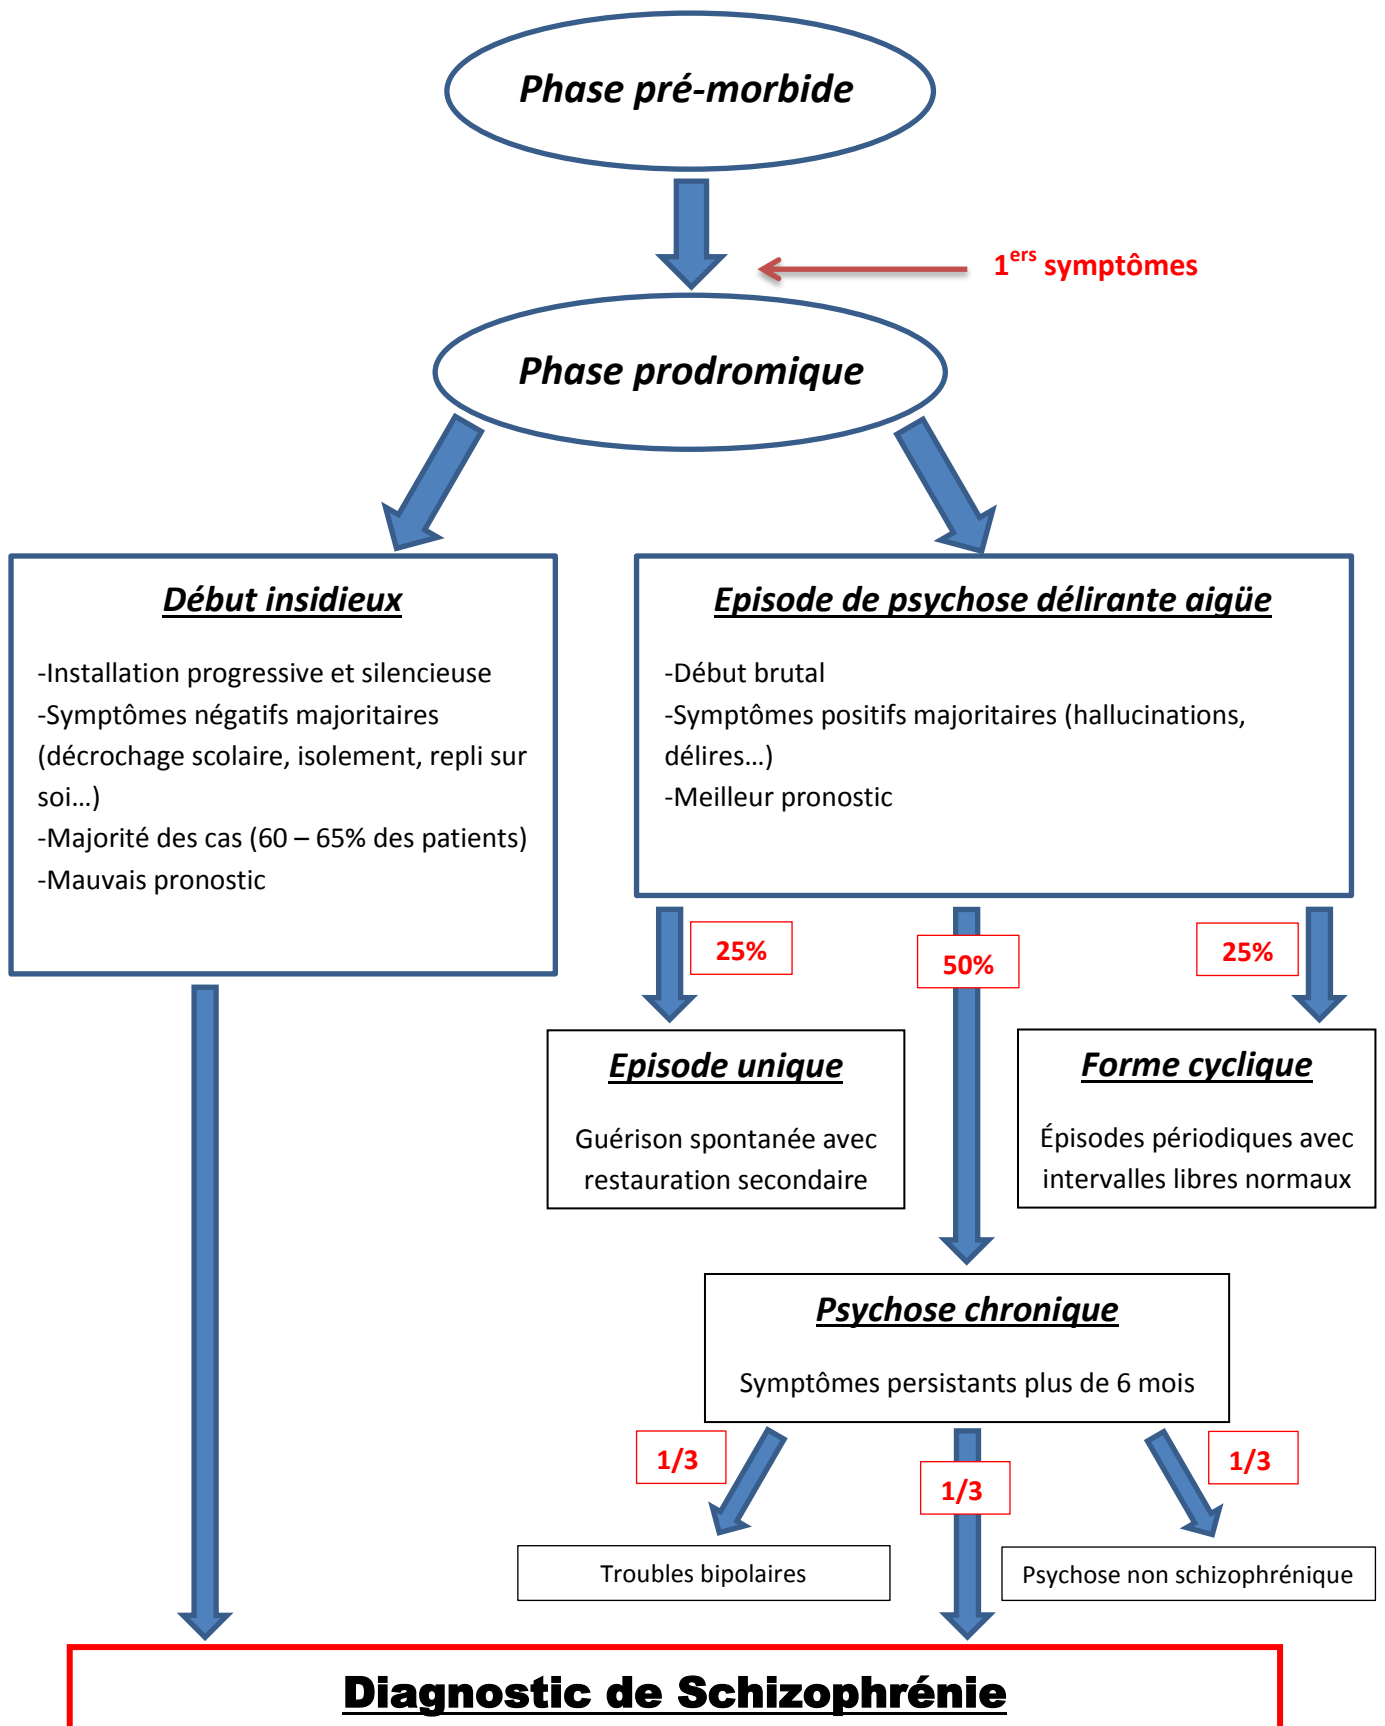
Phase pré-morbide

$1^{ers}$ symptômes

Phase prodromique

Début insidieux

-Installation progressive et silencieuse
-Symptômes négatifs majoritaires (décrochage scolaire, isolement, repli sur soi…)
-Majorité des cas (60 – 65% des patients)
-Mauvais pronostic

Episode de psychose délirante aigüe

-Début brutal
-Symptômes positifs majoritaires (hallucinations, délires…)
-Meilleur pronostic

25%

50%

25%

Episode unique

Guérison spontanée avec restauration secondaire

Forme cyclique

Épisodes périodiques avec intervalles libres normaux

Psychose chronique

Symptômes persistants plus de 6 mois

1/3

1/3

1/3

Troubles bipolaires

Psychose non schizophrénique

Diagnostic de Schizophrénie